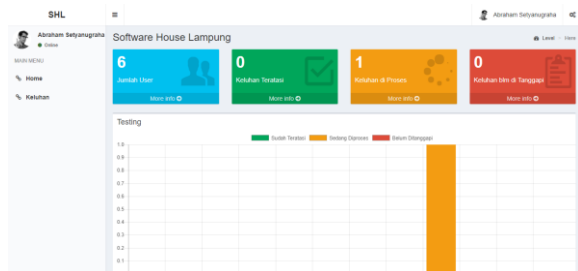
SHL

Abraham Setyanugraha

● Online

MAIN MENU

Home

Keluhan

Abraham Setyanugraha

Software House Lampung

Level > Here

6

Jumlah User

More info

0

Keluhan Teratasi

More info

1

Keluhan di Proses

More info

0

Keluhan blm di Tanggapi

More info

Testing

Sudah Teratasi Sedang Diproses Belum Ditanggapi

1.0
0.9
0.8
0.7
0.6
0.5
0.4
0.3
0.2
0.1